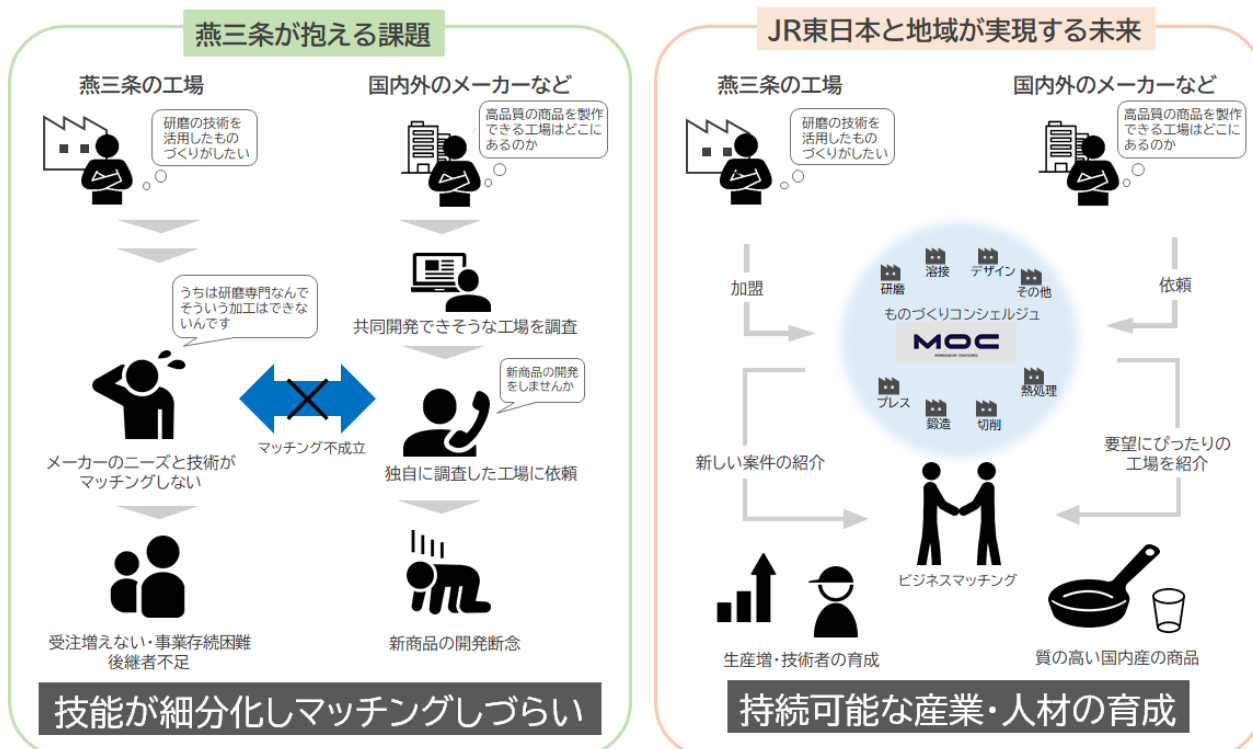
燕三条が抱える課題

燕三条の工場

研磨の技術を活用したものづくりがしたい

国内外のメーカーなど

高品質の商品を製作できる工場はどこにあるのか

うちは研磨専門なんでそういう加工はできないんです

共同開発できそうな工場を調査

新商品の開発をしませんか

マッチング不成立

メーカーのニーズと技術がマッチングしない

独自に調査した工場に依頼

受注増えない・事業存続困難
後継者不足

新商品の開発断念

技能が細分化しマッチングしづらい

JR東日本と地域が実現する未来

燕三条の工場

研磨の技術を活用したものづくりがしたい

国内外のメーカーなど

高品質の商品を製作できる工場はどこにあるのか

加盟

依頼

研磨
溶接
デザイン
その他
ものづくりコンシェルジュ
MOC
MONOZUKURI CONCIERGE
プレス
鍛造
切削
熱処理

新しい案件の紹介

要望にぴったりの工場を紹介

ビジネスマッチング

生産増・技術者の育成

質の高い国内産の商品

持続可能な産業・人材の育成